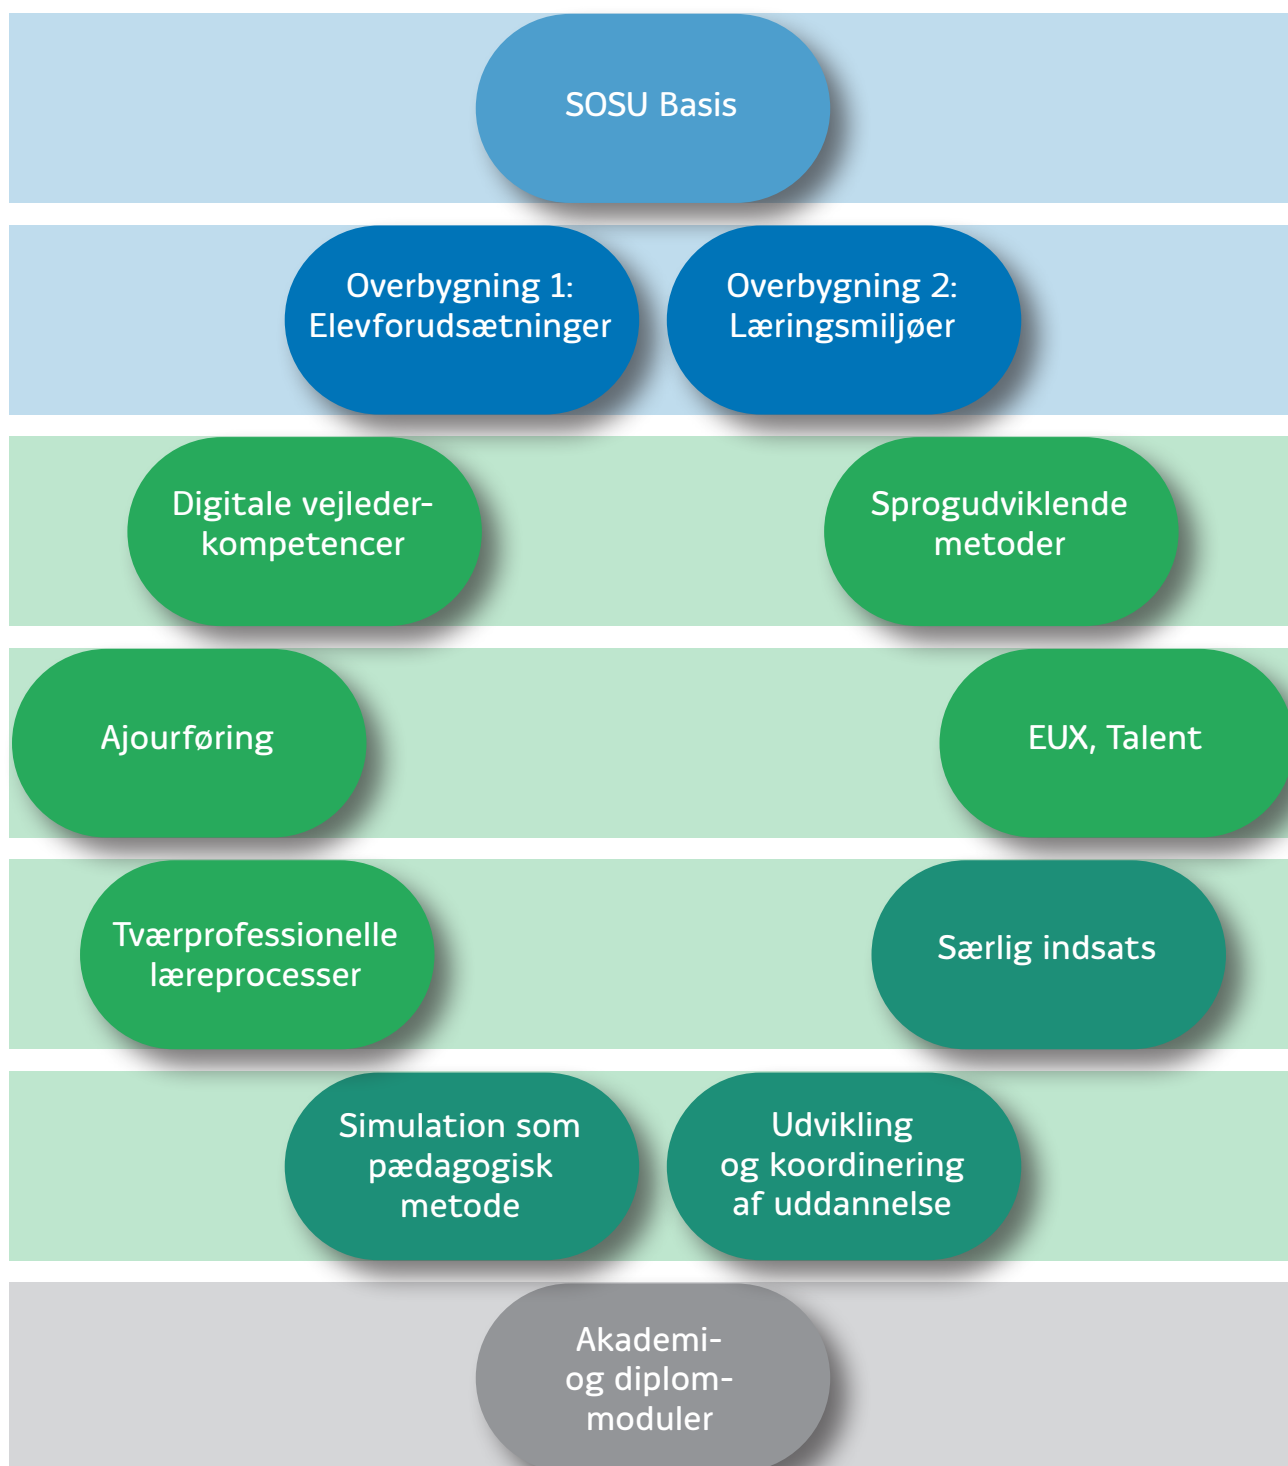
SOSU Basis

Overbygning 1: Elevforudsætninger

Overbygning 2: Læringsmiljøer

Digitale vejleder-kompetencer

Sprogudviklende metoder

Ajourføring

EUX, Talent

Tværprofessionelle læreprocesser

Særlig indsats

Simulation som pædagogisk metode

Udvikling og koordinering af uddannelse

Akademi- og diplom-moduler